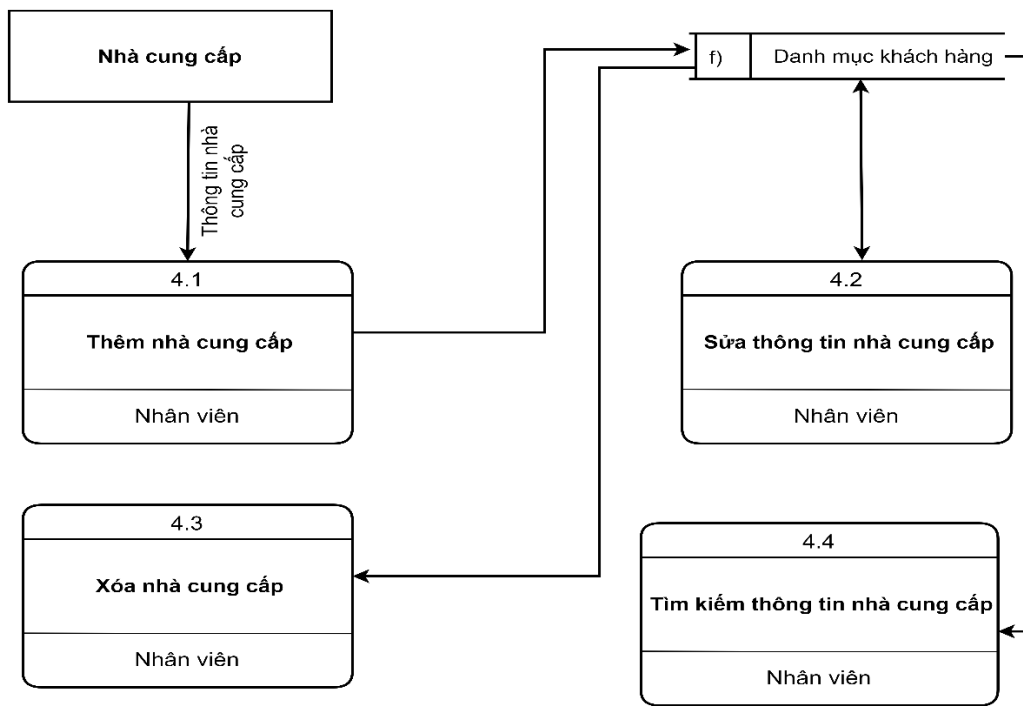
Nhà cung cấp

Thông tin nhà cung cấp

f)

Danh mục khách hàng

4.1

Thêm nhà cung cấp

Nhân viên

4.2

Sửa thông tin nhà cung cấp

Nhân viên

4.3

Xóa nhà cung cấp

Nhân viên

4.4

Tìm kiếm thông tin nhà cung cấp

Nhân viên